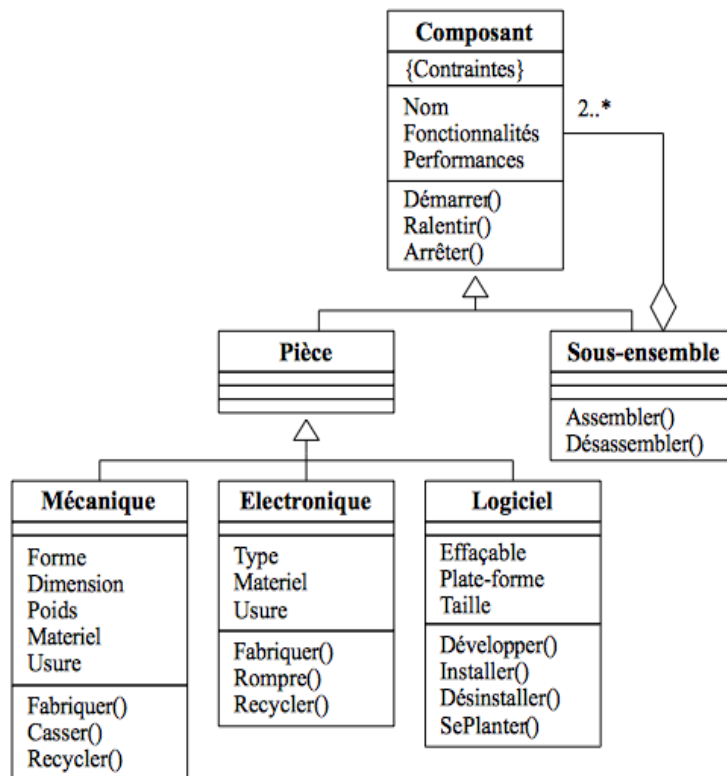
Composant
{Contraintes}
Nom
Fonctionnalités
Performances
Démarrer()
Ralentir()
Arrêter()

2..*

Pièce

Sous-ensemble
Assembler()
Désassembler()

Mécanique
Forme
Dimension
Poids
Materiel
Usure
Fabriquer()
Casser()
Recycler()

Electronique
Type
Materiel
Usure
Fabriquer()
Rompre()
Recycler()

Logiciel
Effaçable
Plate-forme
Taille
Développer()
Installer()
Désinstaller()
SePlanter()